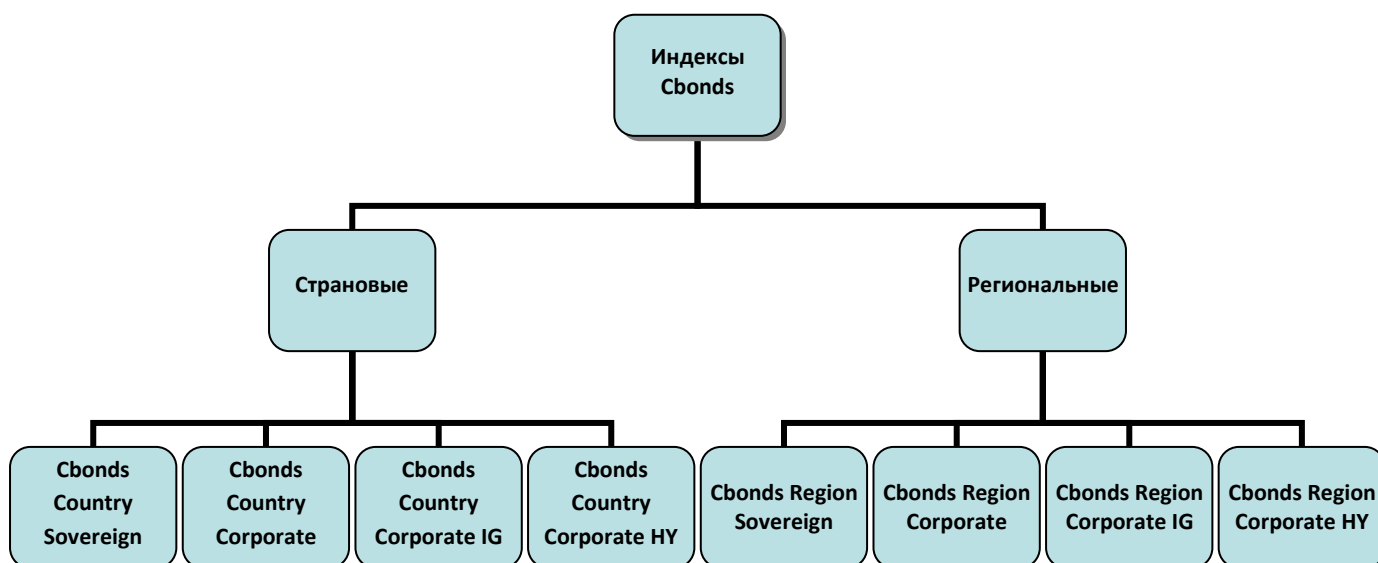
Индексы Cbonds

Страновые

Региональные

Cbonds Country Sovereign

Cbonds Country Corporate

Cbonds Country Corporate IG

Cbonds Country Corporate HY

Cbonds Region Sovereign

Cbonds Region Corporate

Cbonds Region Corporate IG

Cbonds Region Corporate HY